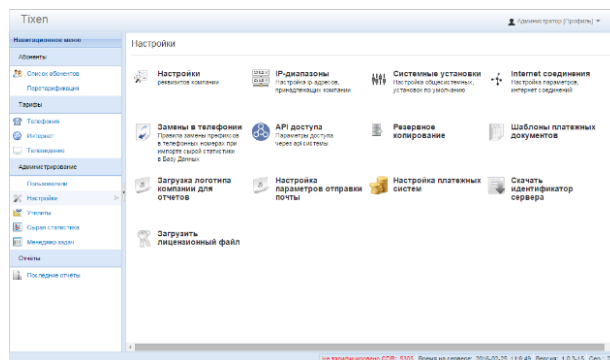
Tixen

Администратор [Профиль]

Навигационное меню

Абоненты

Список абонентов

Портирование

Тарифы

Телефония

Интернет

Телевидение

Администрирование

Пользователи

Настройки

Утилиты

Сырая статистика

Менеджер задач

Отчеты

Последние отчеты

Настройки

Настройки
реквизиты компании

IP-диапазоны
Настройка ip-адресов, принадлежащих компании

Системные установки
Настройки общесистемных установок по умолчанию

Internet соединения
Настройка параметров, интернет соединений

Замены в телефонии
Правила замены префиксов в телефонных номерах при импорте сырой статистики в Базу Данных

API доступа
Параметры доступа через api системы

Резервное копирование

Шаблоны платежных документов

Загрузка логотипа компании для отчетов

Настройка параметров отправки почты

Настройка платежных систем

Скачать идентификатор сервера

Загрузить лицензионный файл

не тарифицировано CDR: 5305 Время на сервере: 2016-02-25 11:49 Версия: 1.0.3-15 Сео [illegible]